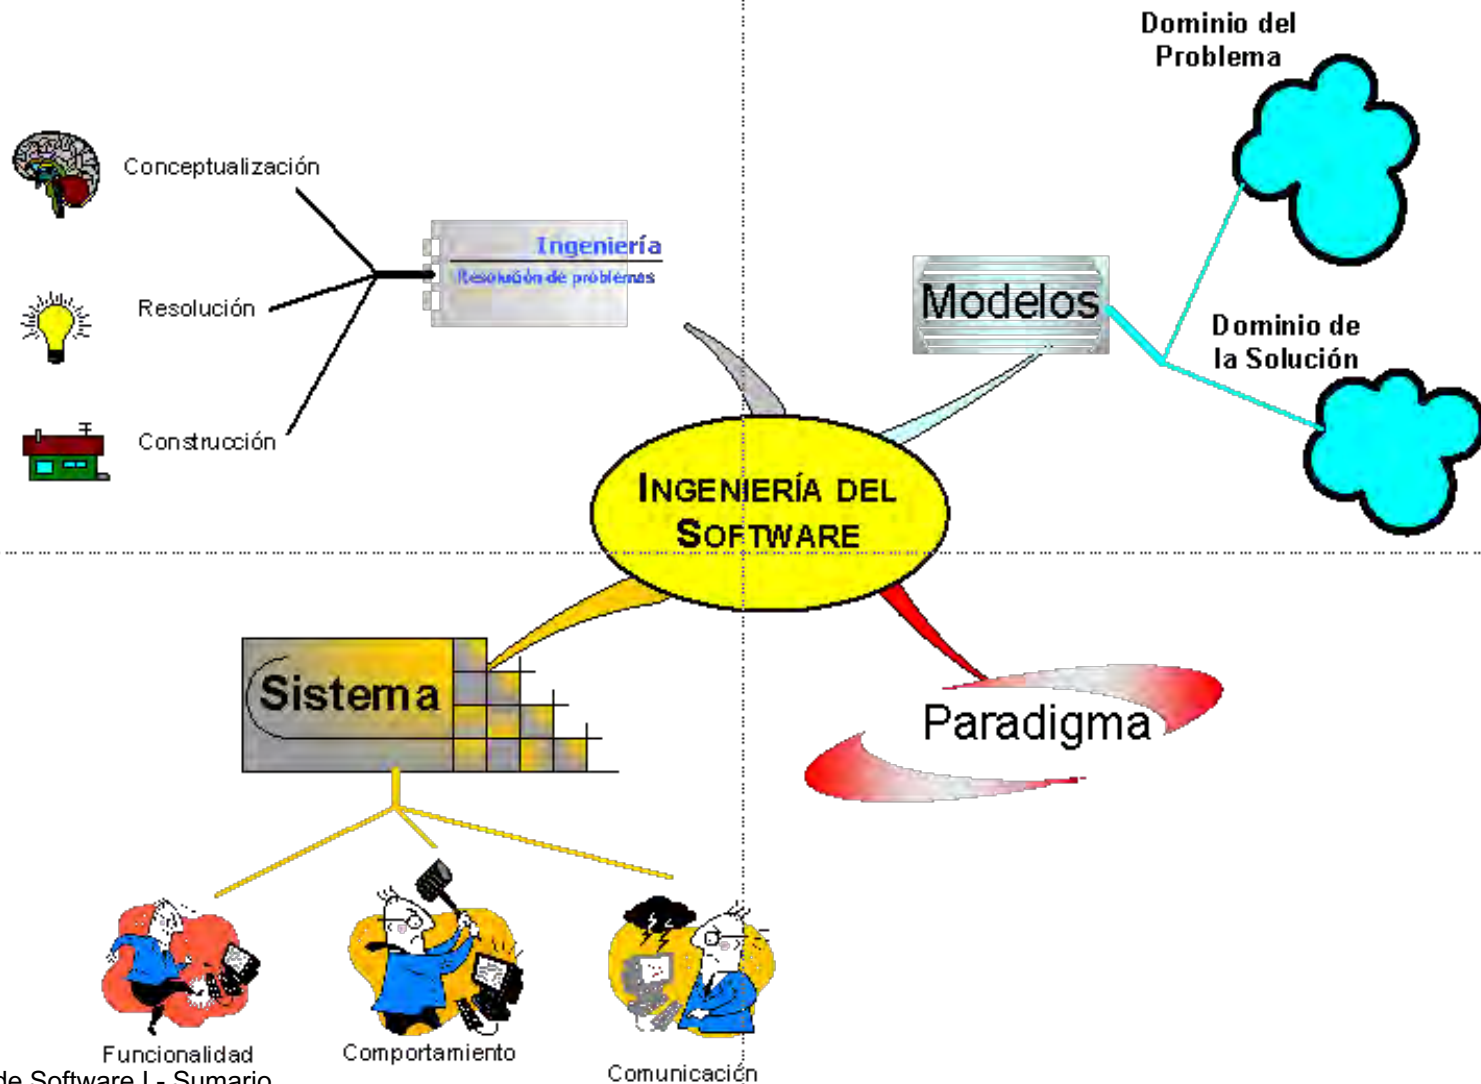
Dominio del Problema

Conceptualización

Ingeniería
Resolución de problemas

Resolución

Modelos

Dominio de la Solución

Construcción

INGENIERÍA DEL SOFTWARE

Sistema

Paradigma

Funcionalidad

Comportamiento

Comunicación

de Software I - Sumario